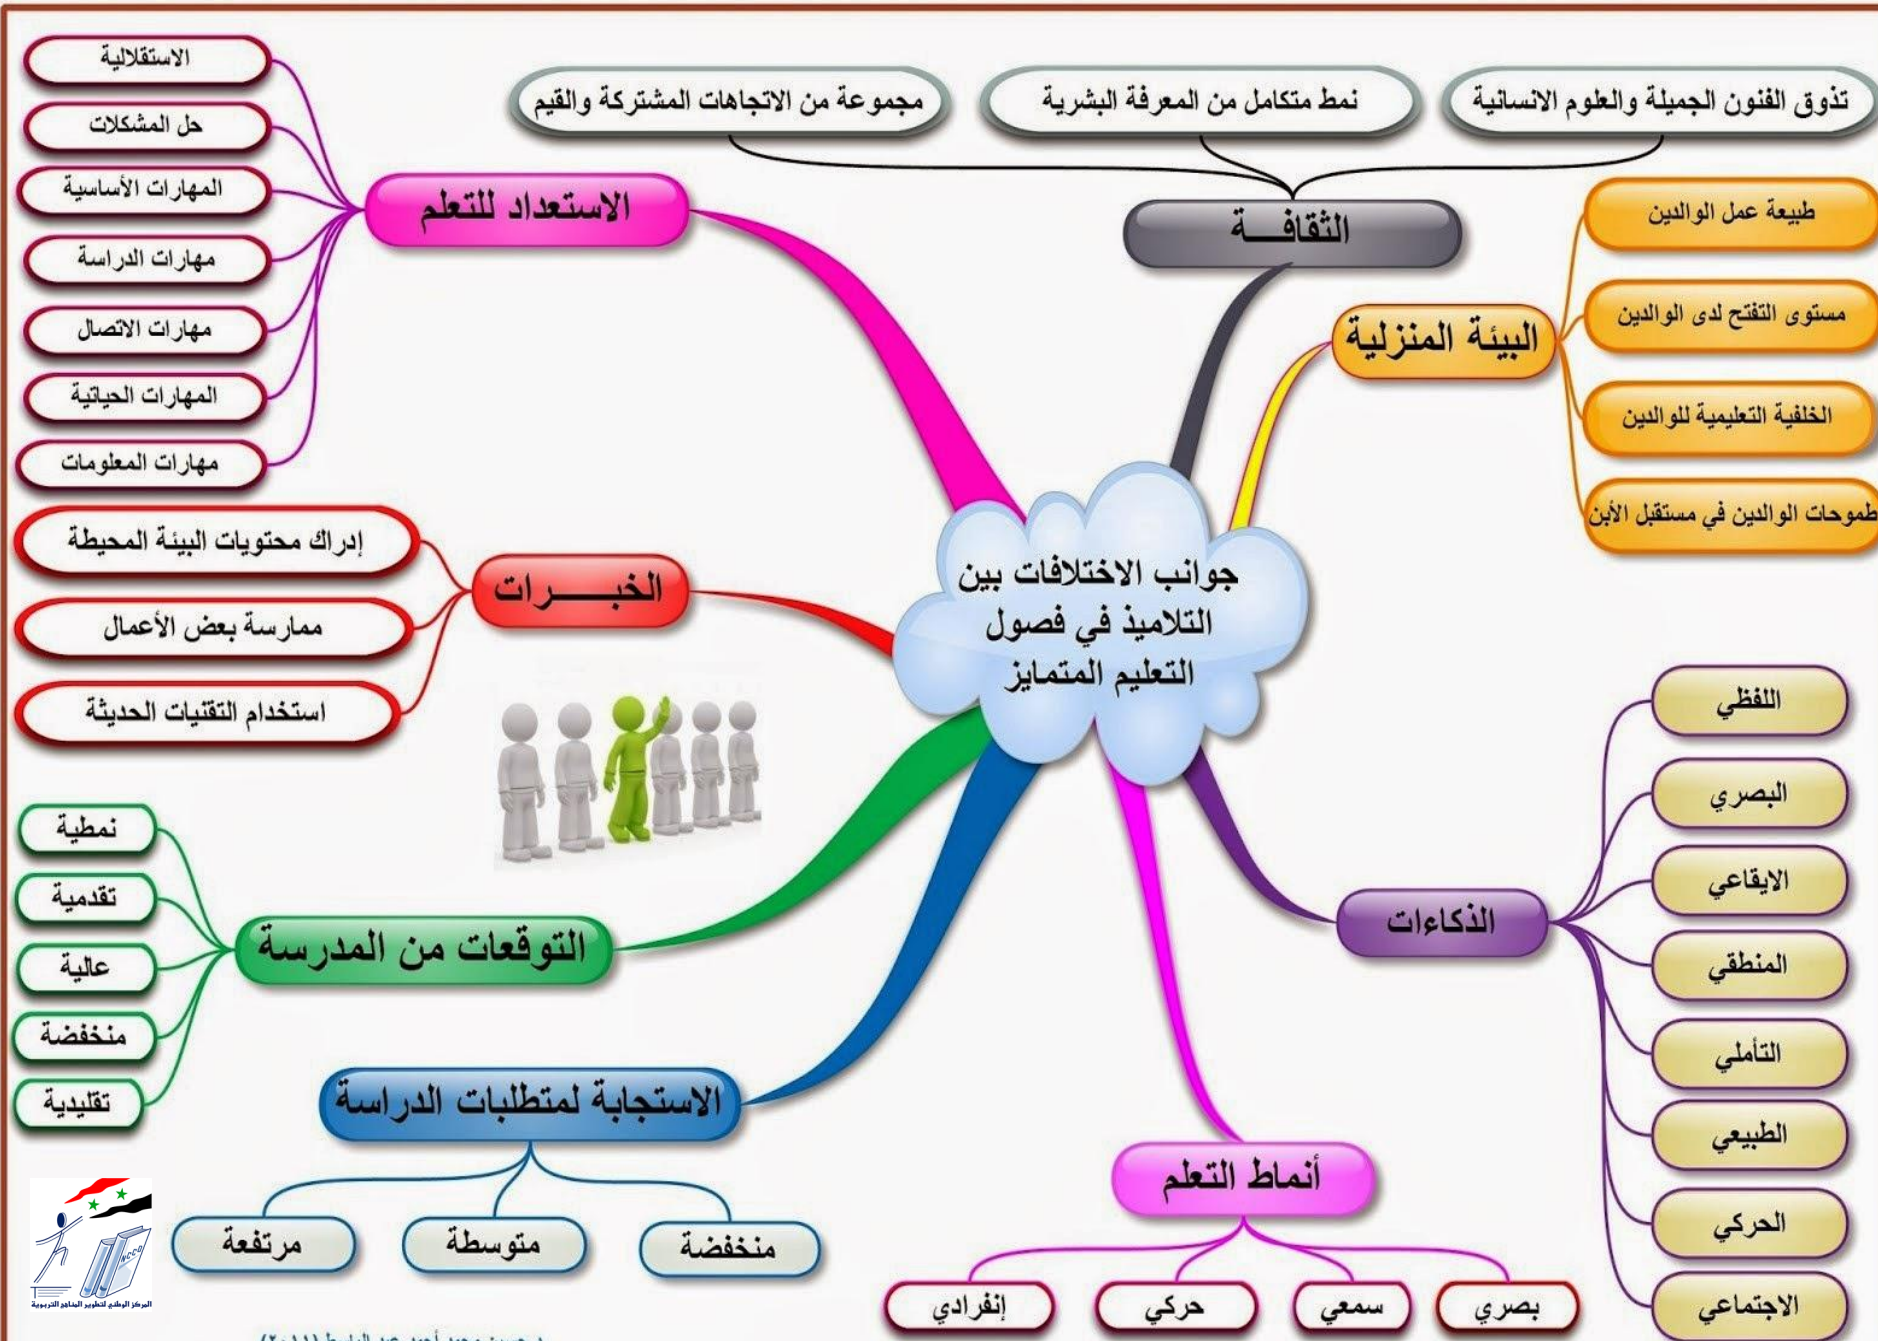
جوانب الاختلافات بين التلاميذ في فصول التعليم المتمايز

الثقافـــة
تذوق الفنون الجميلة والعلوم الانسانية
نمط متكامل من المعرفة البشرية
مجموعة من الاتجاهات المشتركة والقيم

الاستعداد للتعلم
الاستقلالية
حل المشكلات
المهارات الأساسية
مهارات الدراسة
مهارات الاتصال
المهارات الحياتية
مهارات المعلومات

البيئة المنزلية
طبيعة عمل الوالدين
مستوى التفتح لدى الوالدين
الخلفية التعليمية للوالدين
طموحات الوالدين في مستقبل الأبن

الخبـــــرات
إدراك محتويات البيئة المحيطة
ممارسة بعض الأعمال
استخدام التقنيات الحديثة

الذكاءات
اللفظي
البصري
الايقاعي
المنطقي
التأملي
الطبيعي
الحركي
الاجتماعي

التوقعات من المدرسة
نمطية
تقدمية
عالية
منخفضة
تقليدية

الاستجابة لمتطلبات الدراسة
مرتفعة
متوسطة
منخفضة

أنماط التعلم
إنفرادي
حركي
سمعي
بصري

المركز الوطني لتطوير المناهج التربوية

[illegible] (٢٠١١)